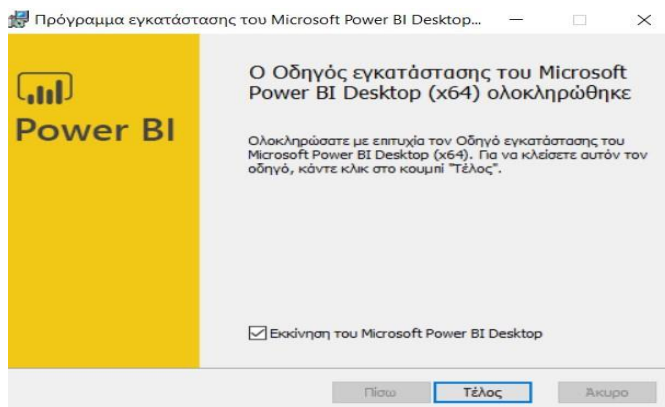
Πρόγραμμα εγκατάστασης του Microsoft Power BI Desktop...

Power BI

Ο Οδηγός εγκατάστασης του Microsoft Power BI Desktop (x64) ολοκληρώθηκε

Ολοκληρώσατε με επιτυχία τον Οδηγό εγκατάστασης του Microsoft Power BI Desktop (x64). Για να κλείσετε αυτόν τον οδηγό, κάντε κλικ στο κουμπί "Τέλος".

Εκκίνηση του Microsoft Power BI Desktop

Πίσω
Τέλος
Άκυρο